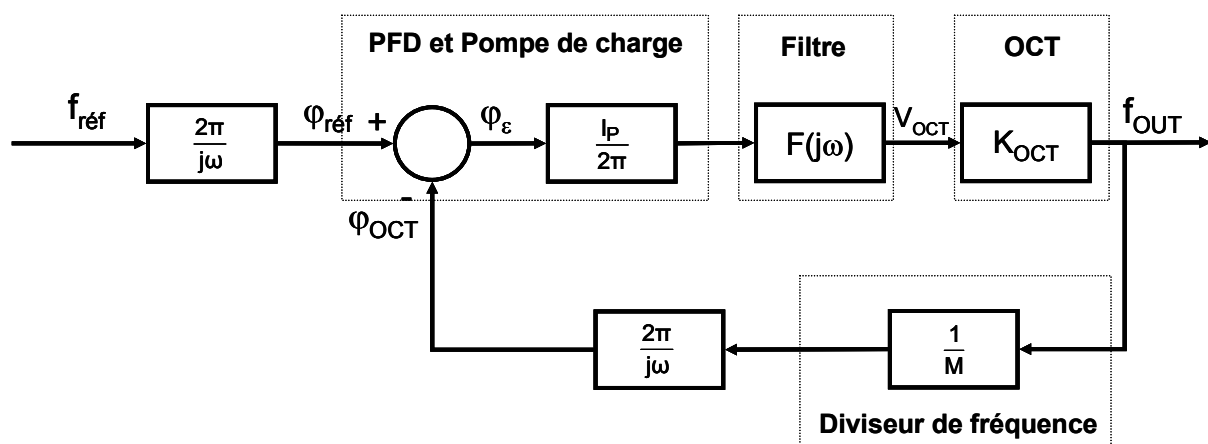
PFD et Pompe de charge

Filtre

OCT

$f_{réf}$

$\frac{2\pi}{j\omega}$

$\varphi_{réf}$

+

$\varphi_{\varepsilon}$

$\frac{I_P}{2\pi}$

$F(j\omega)$

$V_{OCT}$

$K_{OCT}$

$f_{OUT}$

-

$\varphi_{OCT}$

$\frac{2\pi}{j\omega}$

$\frac{1}{M}$

Diviseur de fréquence